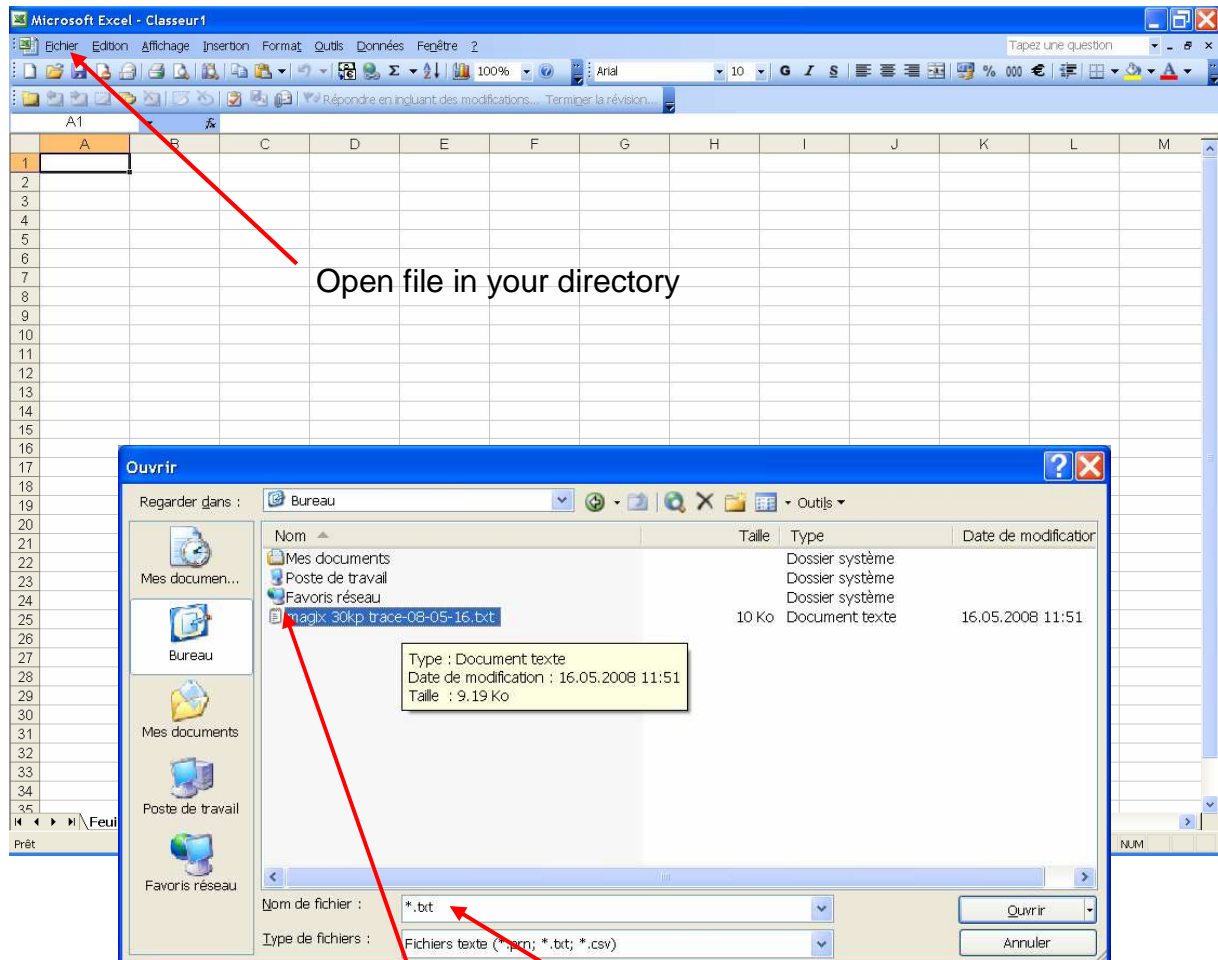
Microsoft Excel - Classeur1

Fichier Edition Affichage Insertion Format Outils Données Fenêtre ?

Tapez une question

100%

Arial

10

G I S

%

€

Répondre en incluant des modifications... Terminer la révision...

A1

fx

| | A | B | C | D | E | F | G | H | I | J | K | L | M |
|---|---|---|---|---|---|---|---|---|---|---|---|---|---|
| 1 | | | | | | | | | | | | | |
| 2 | | | | | | | | | | | | | |
| 3 | | | | | | | | | | | | | |
| 4 | | | | | | | | | | | | | |
| 5 | | | | | | | | | | | | | |
| 6 | | | | | | | | | | | | | |
| 7 | | | | | | | | | | | | | |
| 8 | | | | | | | | | | | | | |
| 9 | | | | | | | | | | | | | |
| 10 | | | | | | | | | | | | | |
| 11 | | | | | | | | | | | | | |
| 12 | | | | | | | | | | | | | |
| 13 | | | | | | | | | | | | | |
| 14 | | | | | | | | | | | | | |
| 15 | | | | | | | | | | | | | |
| 16 | | | | | | | | | | | | | |
| 17 | | | | | | | | | | | | | |
| 18 | | | | | | | | | | | | | |
| 19 | | | | | | | | | | | | | |
| 20 | | | | | | | | | | | | | |
| 21 | | | | | | | | | | | | | |
| 22 | | | | | | | | | | | | | |
| 23 | | | | | | | | | | | | | |
| 24 | | | | | | | | | | | | | |
| 25 | | | | | | | | | | | | | |
| 26 | | | | | | | | | | | | | |
| 27 | | | | | | | | | | | | | |
| 28 | | | | | | | | | | | | | |
| 29 | | | | | | | | | | | | | |
| 30 | | | | | | | | | | | | | |
| 31 | | | | | | | | | | | | | |
| 32 | | | | | | | | | | | | | |
| 33 | | | | | | | | | | | | | |
| 34 | | | | | | | | | | | | | |
| 35 | | | | | | | | | | | | | |

Open file in your directory

Feui

Prêt

NUM

Ouvrir

Regarder dans : Bureau

Outils

Mes documen...

Bureau

Mes documents

Poste de travail

Favoris réseau

| Nom | Taille | Type | Date de modificatior |
|---|---|---|---|
| Mes documents | | Dossier système | |
| Poste de travail | | Dossier système | |
| Favoris réseau | | Dossier système | |
| magix 30kp trace-08-05-16.txt | 10 Ko | Document texte | 16.05.2008 11:51 |

Type : Document texte
Date de modification : 16.05.2008 11:51
Taille : 9.19 Ko

Nom de fichier : *.txt

Type de fichiers : Fichiers texte (*.prn; *.txt; *.csv)

Ouvrir

Annuler